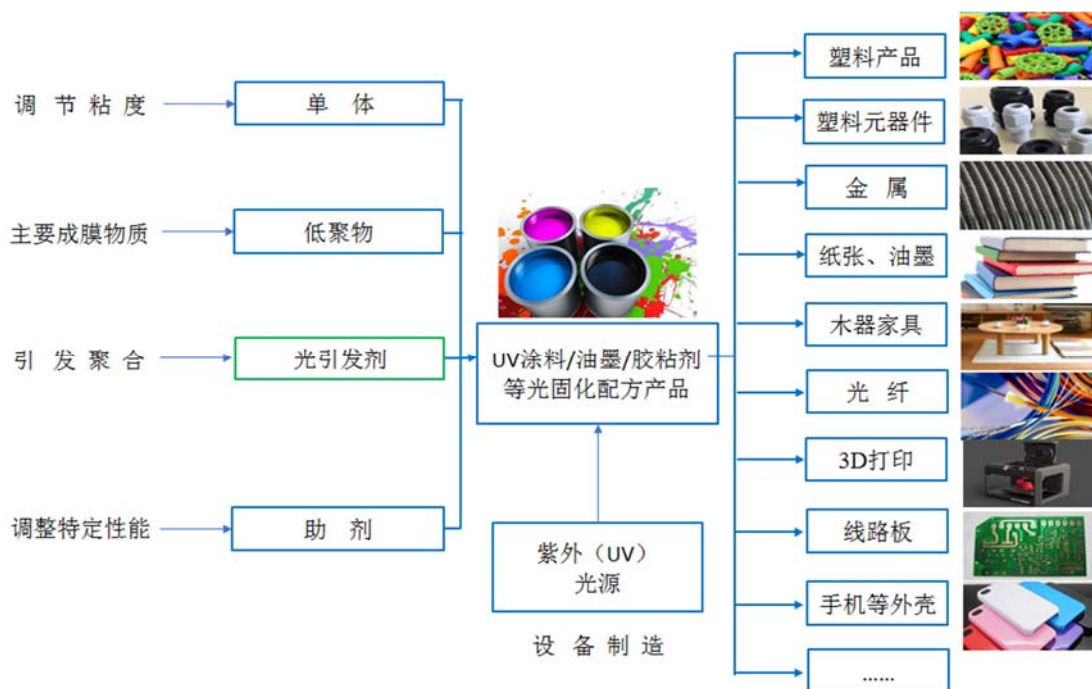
调节粘度
单体
主要成膜物质
低聚物
引发聚合
光引发剂
调整特定性能
助剂
UV涂料/油墨/胶粘剂等光固化配方产品
紫外（UV）光源
设备制造
塑料产品
塑料元器件
金属
纸张、油墨
木器家具
光纤
3D打印
线路板
手机等外壳
……